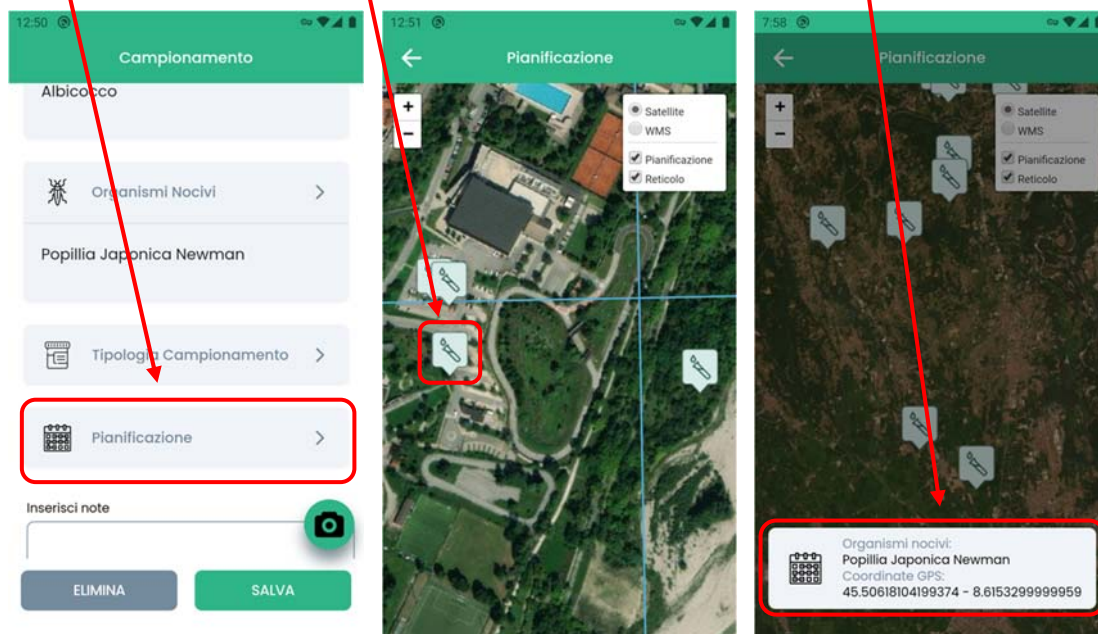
12:50

Campionamento

Albicocco

Organismi Nocivi

Popillia Japonica Newman

Tipologia Campionamento

Pianificazione

Inserisci note

ELIMINA

SALVA

12:51

Pianificazione

+
−

Satellite
WMS
Pianificazione
Reticolo

7:58

Pianificazione

+
−

Satellite
WMS
Pianificazione
Reticolo

Organismi nocivi:
Popillia Japonica Newman
Coordinate GPS:
45.50618104199374 - 8.6153299999959